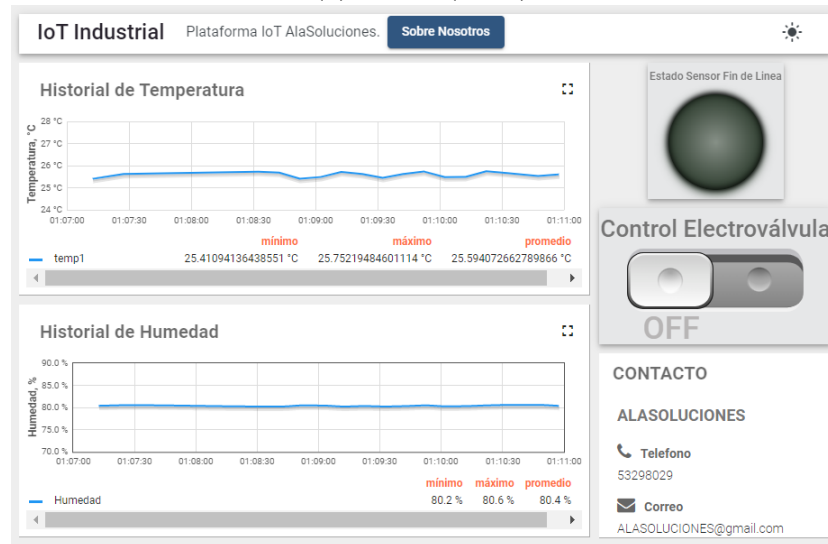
IoT Industrial Plataforma IoT AlaSoluciones. Sobre Nosotros

Historial de Temperatura

Temperatura, °C
28 °C
27 °C
26 °C
25 °C
24 °C
01:07:00 01:07:30 01:08:00 01:08:30 01:09:00 01:09:30 01:10:00 01:10:30 01:11:00

| | mínimo | máximo | promedio |
|---|---|---|---|
| temp1 | 25.41094136438551 °C | 25.75219484601114 °C | 25.59407266278986 °C |

Historial de Humedad

Humedad, %
90.0 %
85.0 %
80.0 %
75.0 %
70.0 %
01:07:00 01:07:30 01:08:00 01:08:30 01:09:00 01:09:30 01:10:00 01:10:30 01:11:00

| | mínimo | máximo | promedio |
|---|---|---|---|
| Humedad | 80.2 % | 80.6 % | 80.4 % |

Estado Sensor Fin de Línea

Control Electroválvula

OFF

CONTACTO

ALASOLUCIONES

Telefono
53298029

Correo
ALASOLUCIONES@gmail.com